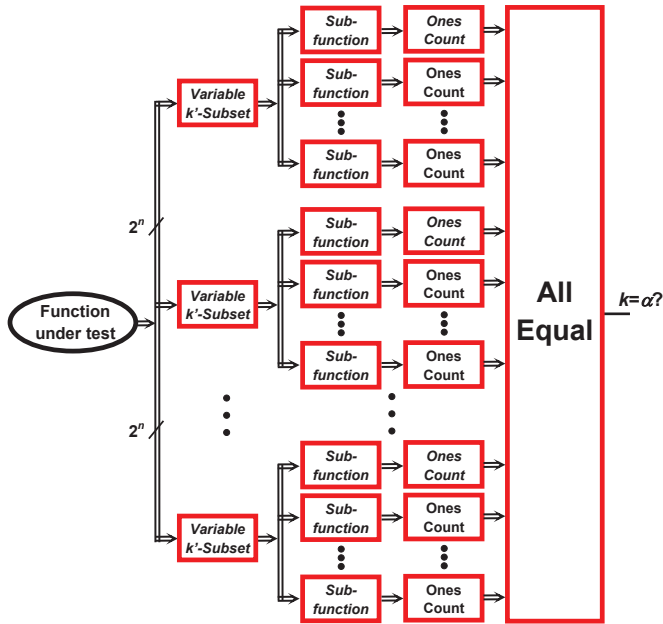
Function under test

$2^n$

$2^n$

Variable k'-Subset

Variable k'-Subset

Variable k'-Subset

Sub-function

Ones Count

Sub-function

Ones Count

Sub-function

Ones Count

Sub-function

Ones Count

Sub-function

Ones Count

Sub-function

Ones Count

Sub-function

Ones Count

Sub-function

Ones Count

Sub-function

Ones Count

All Equal

$k=\alpha?$